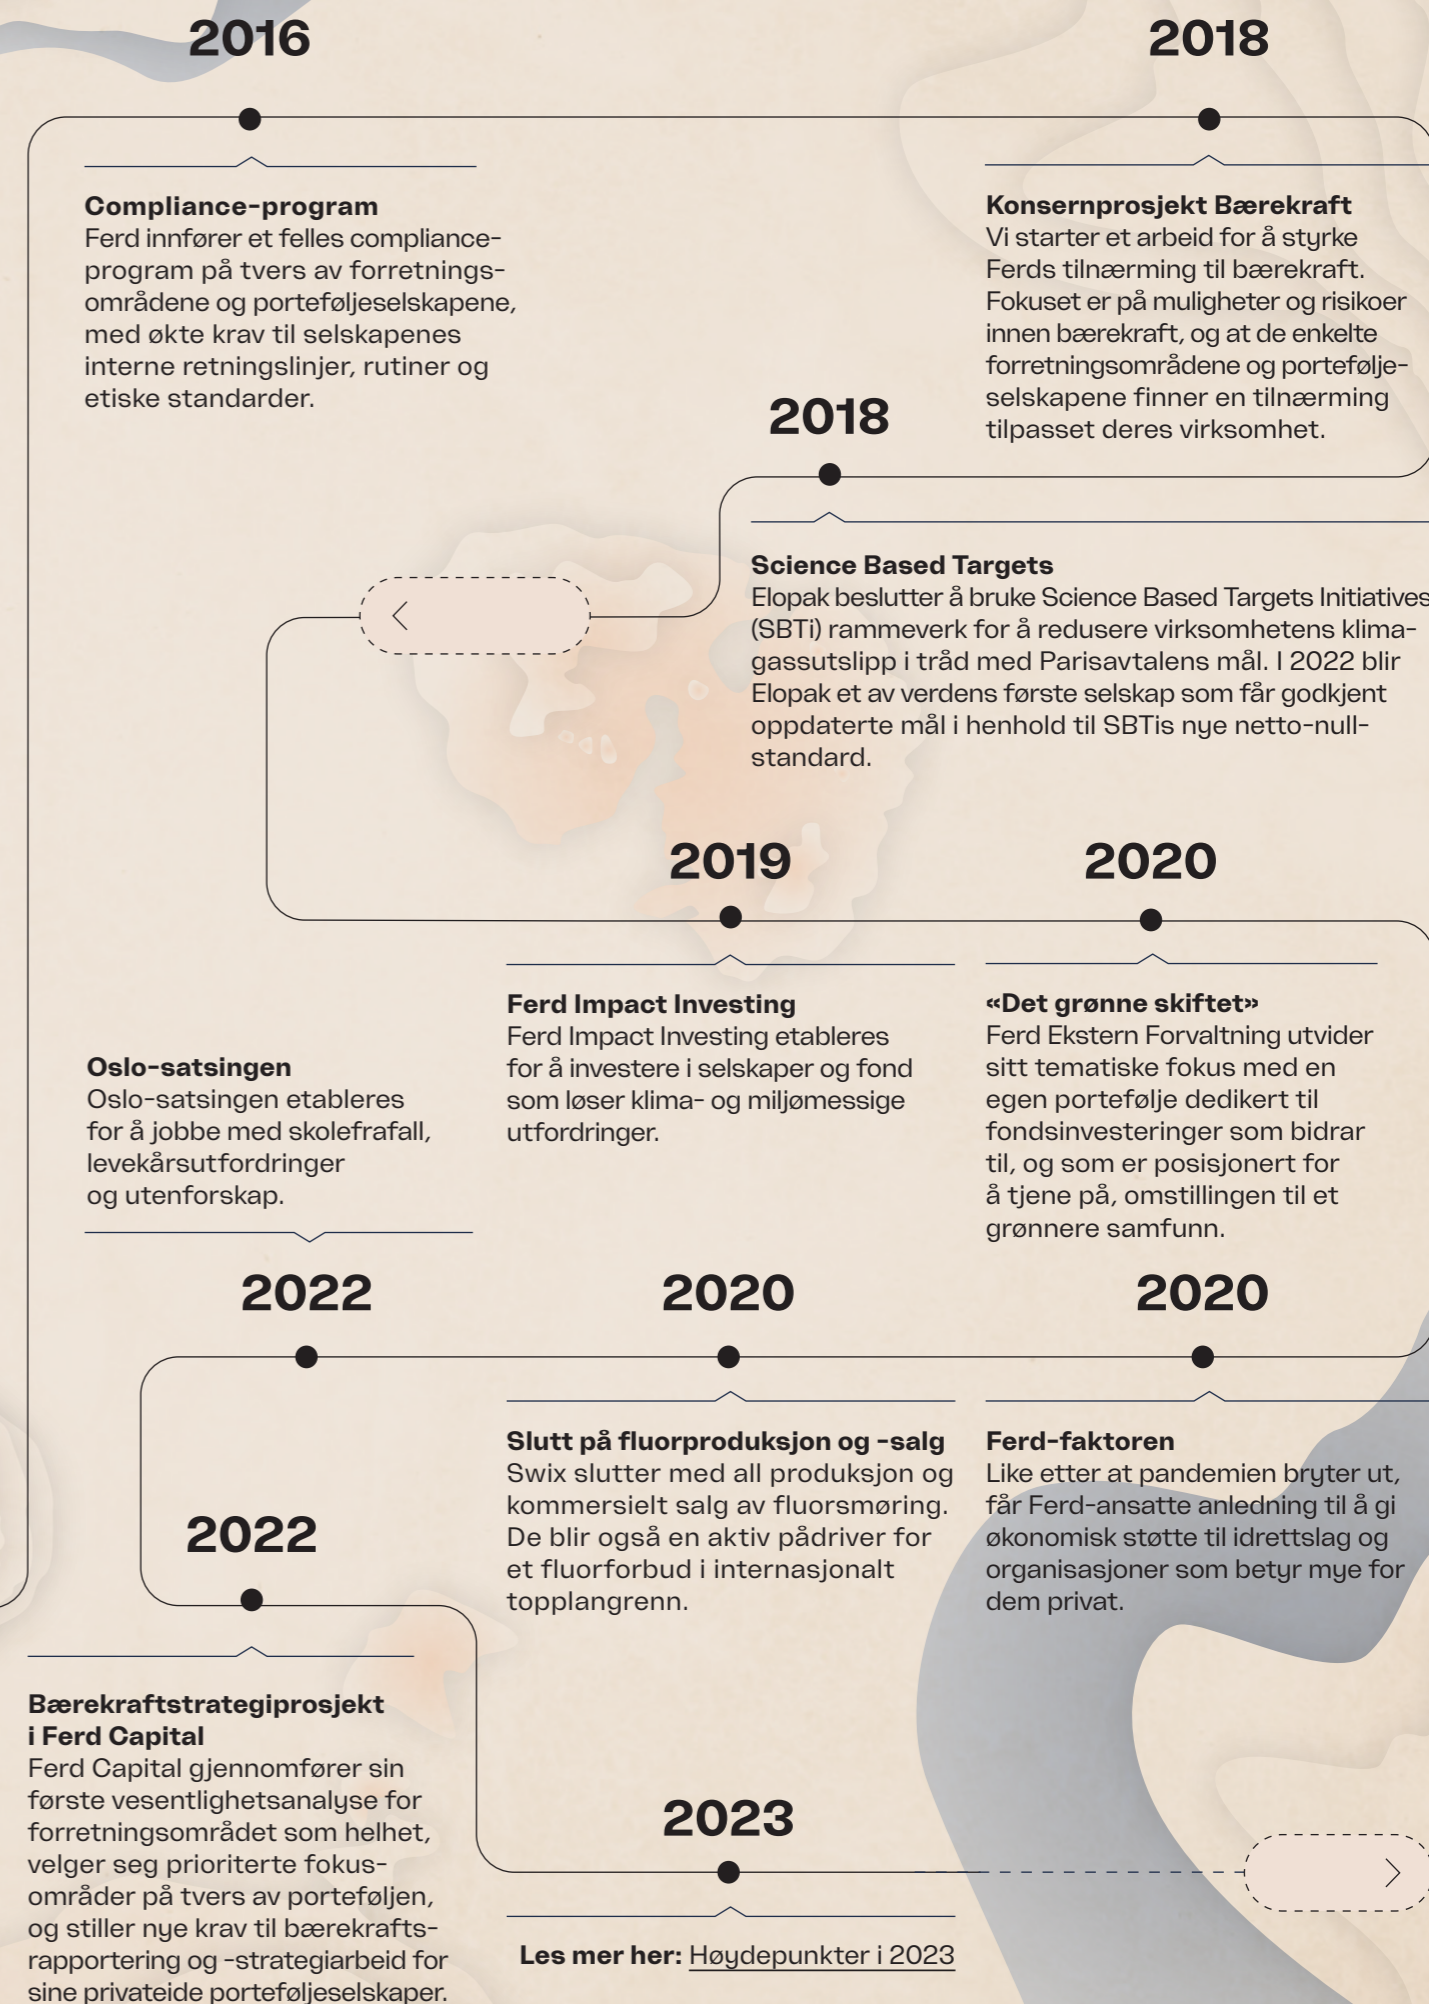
2016

2018

Compliance-program
Ferd innfører et felles complianceprogram på tvers av forretningsområdene og porteføljeselskapene, med økte krav til selskapenes interne retningslinjer, rutiner og etiske standarder.

Konsernprosjekt Bærekraft
Vi starter et arbeid for å styrke Ferds tilnærming til bærekraft. Fokuset er på muligheter og risikoer innen bærekraft, og at de enkelte forretningsområdene og porteføljeselskapene finner en tilnærming tilpasset deres virksomhet.

2018

Science Based Targets
Elopak beslutter å bruke Science Based Targets Initiatives (SBTi) rammeverk for å redusere virksomhetens klimagassutslipp i tråd med Parisavtalens mål. I 2022 blir Elopak et av verdens første selskap som får godkjent oppdaterte mål i henhold til SBTis nye netto-null-standard.

2019

2020

Ferd Impact Investing
Ferd Impact Investing etableres for å investere i selskaper og fond som løser klima- og miljømessige utfordringer.

«Det grønne skiftet»
Ferd Ekstern Forvaltning utvider sitt tematiske fokus med en egen portefølje dedikert til fondsinvesteringer som bidrar til, og som er posisjonert for å tjene på, omstillingen til et grønnere samfunn.

Oslo-satsingen
Oslo-satsingen etableres for å jobbe med skolefrafall, levekårsutfordringer og utenforskap.

2022

2020

2020

Slutt på fluorproduksjon og -salg
Swix slutter med all produksjon og kommersielt salg av fluorsmøring. De blir også en aktiv pådriver for et fluorforbud i internasjonalt topplangrenn.

Ferd-faktoren
Like etter at pandemien bryter ut, får Ferd-ansatte anledning til å gi økonomisk støtte til idrettslag og organisasjoner som betyr mye for dem privat.

2022

Bærekraftstrategiprosjekt i Ferd Capital
Ferd Capital gjennomfører sin første vesentlighetsanalyse for forretningsområdet som helhet, velger seg prioriterte fokusområder på tvers av porteføljen, og stiller nye krav til bærekraftsrapportering og -strategiarbeid for sine privateide porteføljeselskaper.

2023

Les mer her: Høydepunkter i 2023